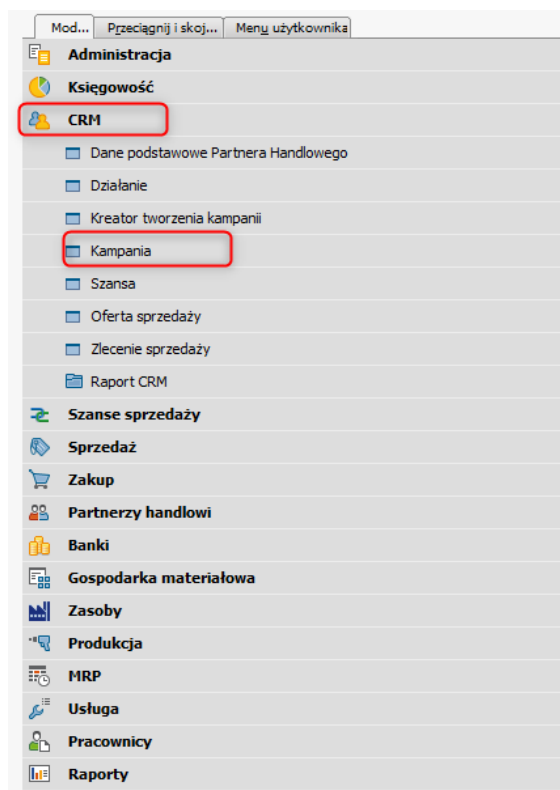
Mod... | Przeciągnij i skoj... | Menu użytkownika

Administracja
Księgowość
CRM
Dane podstawowe Partnera Handlowego
Działanie
Kreator tworzenia kampanii
Kampania
Szansa
Oferta sprzedaży
Zlecenie sprzedaży
Raport CRM
Szanse sprzedaży
Sprzedaż
Zakup
Partnerzy handlowi
Banki
Gospodarka materiałowa
Zasoby
Produkcja
MRP
Usługa
Pracownicy
Raporty